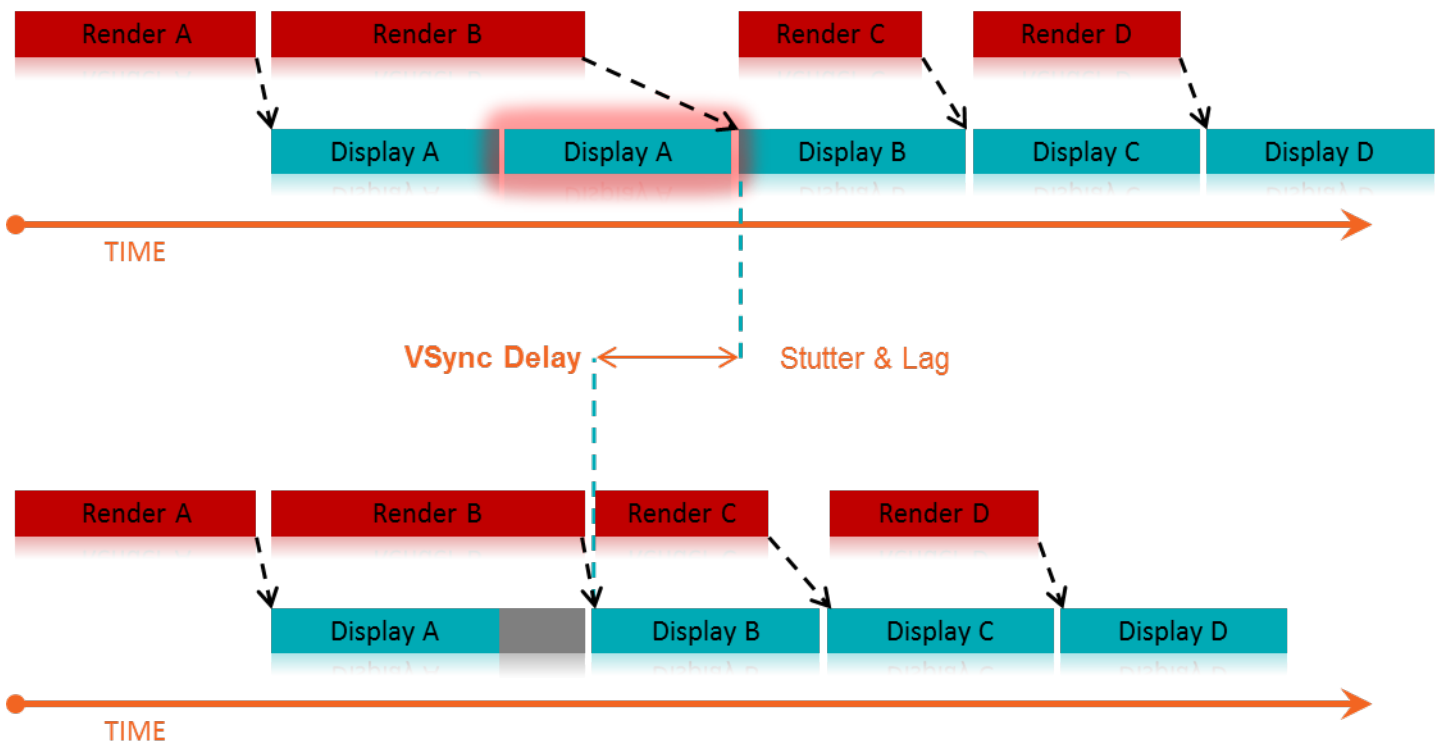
Render A
Render B
Render C
Render D

Display A
Display A
Display B
Display C
Display D

TIME

VSync Delay
Stutter & Lag

Render A
Render B
Render C
Render D

Display A
Display B
Display C
Display D

TIME